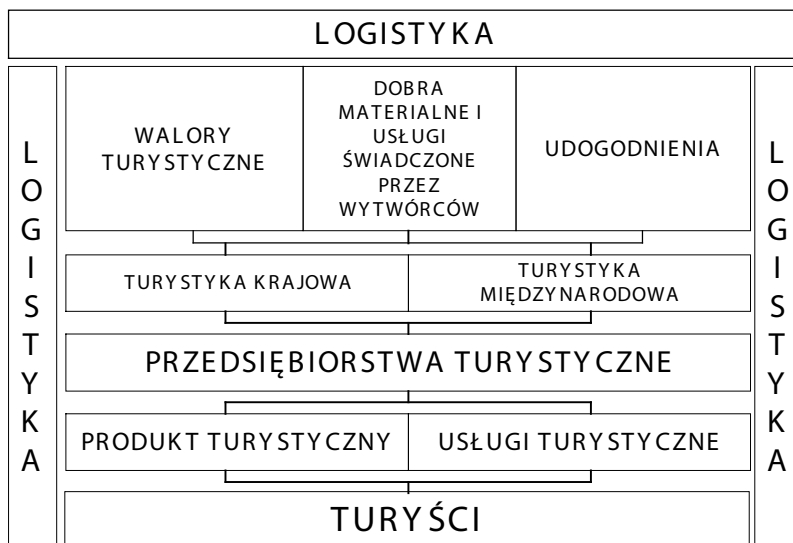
LOGISTYKA

LOGISTYKA

WALORY TURYSTYCZNE

DOBRA MATERIALNE I USŁUGI ŚWIADCZONE PRZEZ WYTWÓRCÓW

UDOGODNIENIA

LOGISTYKA

TURYSTYKA KRAJOWA

TURYSTYKA MIĘDZYNARODOWA

PRZEDSIĘBIORSTWA TURYSTYCZNE

PRODUKT TURYSTYCZNY

USŁUGI TURYSTYCZNE

TURYŚCI